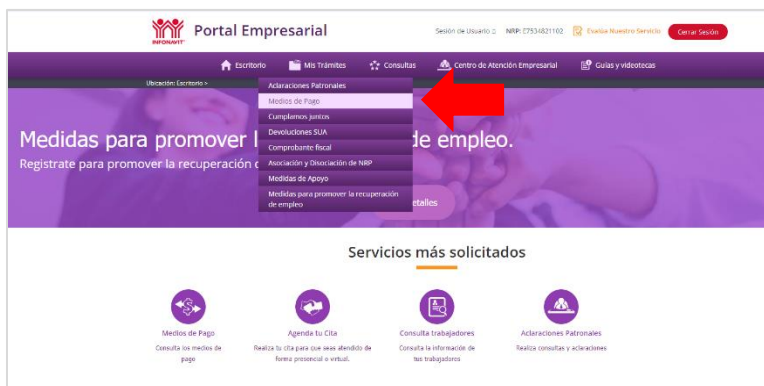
INFONAVIT Portal Empresarial

Sesión de Usuario NRP: E7534821102 Evalúa Nuestro Servicio Cerrar Sesión

Escritorio Mis Trámites Consultas Centro de Atención Empresarial Guías y videotecas

Ubicación: Escritorio >

Aclaraciones Patronales
Medios de Pago
Cumplamos juntos
Devoluciones SUA
Comprobante fiscal
Asociación y Disociación de NRP
Medidas de Apoyo
Medidas para promover la recuperación de empleo

Medidas para promover l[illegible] de empleo.

Regístrate para promover la recuperación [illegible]

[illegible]etalles

Servicios más solicitados

Medios de Pago
Consulta los medios de pago

Agenda tu Cita
Realiza tu cita para que seas atendido de forma presencial o virtual.

Consulta trabajadores
Consulta la información de tus trabajadores

Aclaraciones Patronales
Realiza consultas y aclaraciones